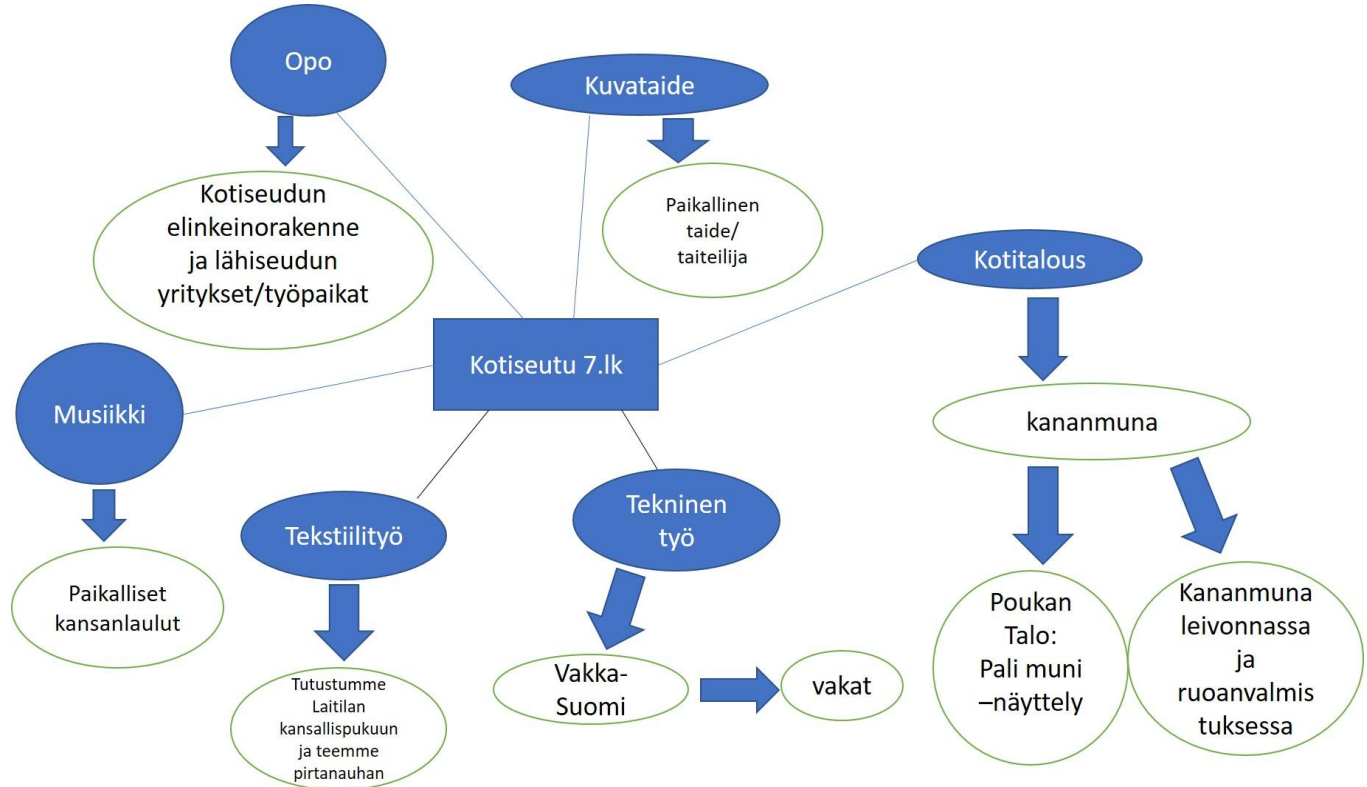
Opo

Kotiseudun elinkeinorakenne ja lähiseudun yritykset/työpaikat

Kuvataide

Paikallinen taide/ taiteilija

Kotitalous

Kotiseutu 7.lk

Musiikki

kananmuna

Tekstiilityö

Tekninen työ

Paikalliset kansanlaulut

Poukan Talo: Pali muni –näyttely

Kananmuna leivonnassa ja ruoanvalmis tuksessa

Vakka-Suomi

vakat

Tutustumme Laitilan kansallispukuun ja teemme pirtanauhan